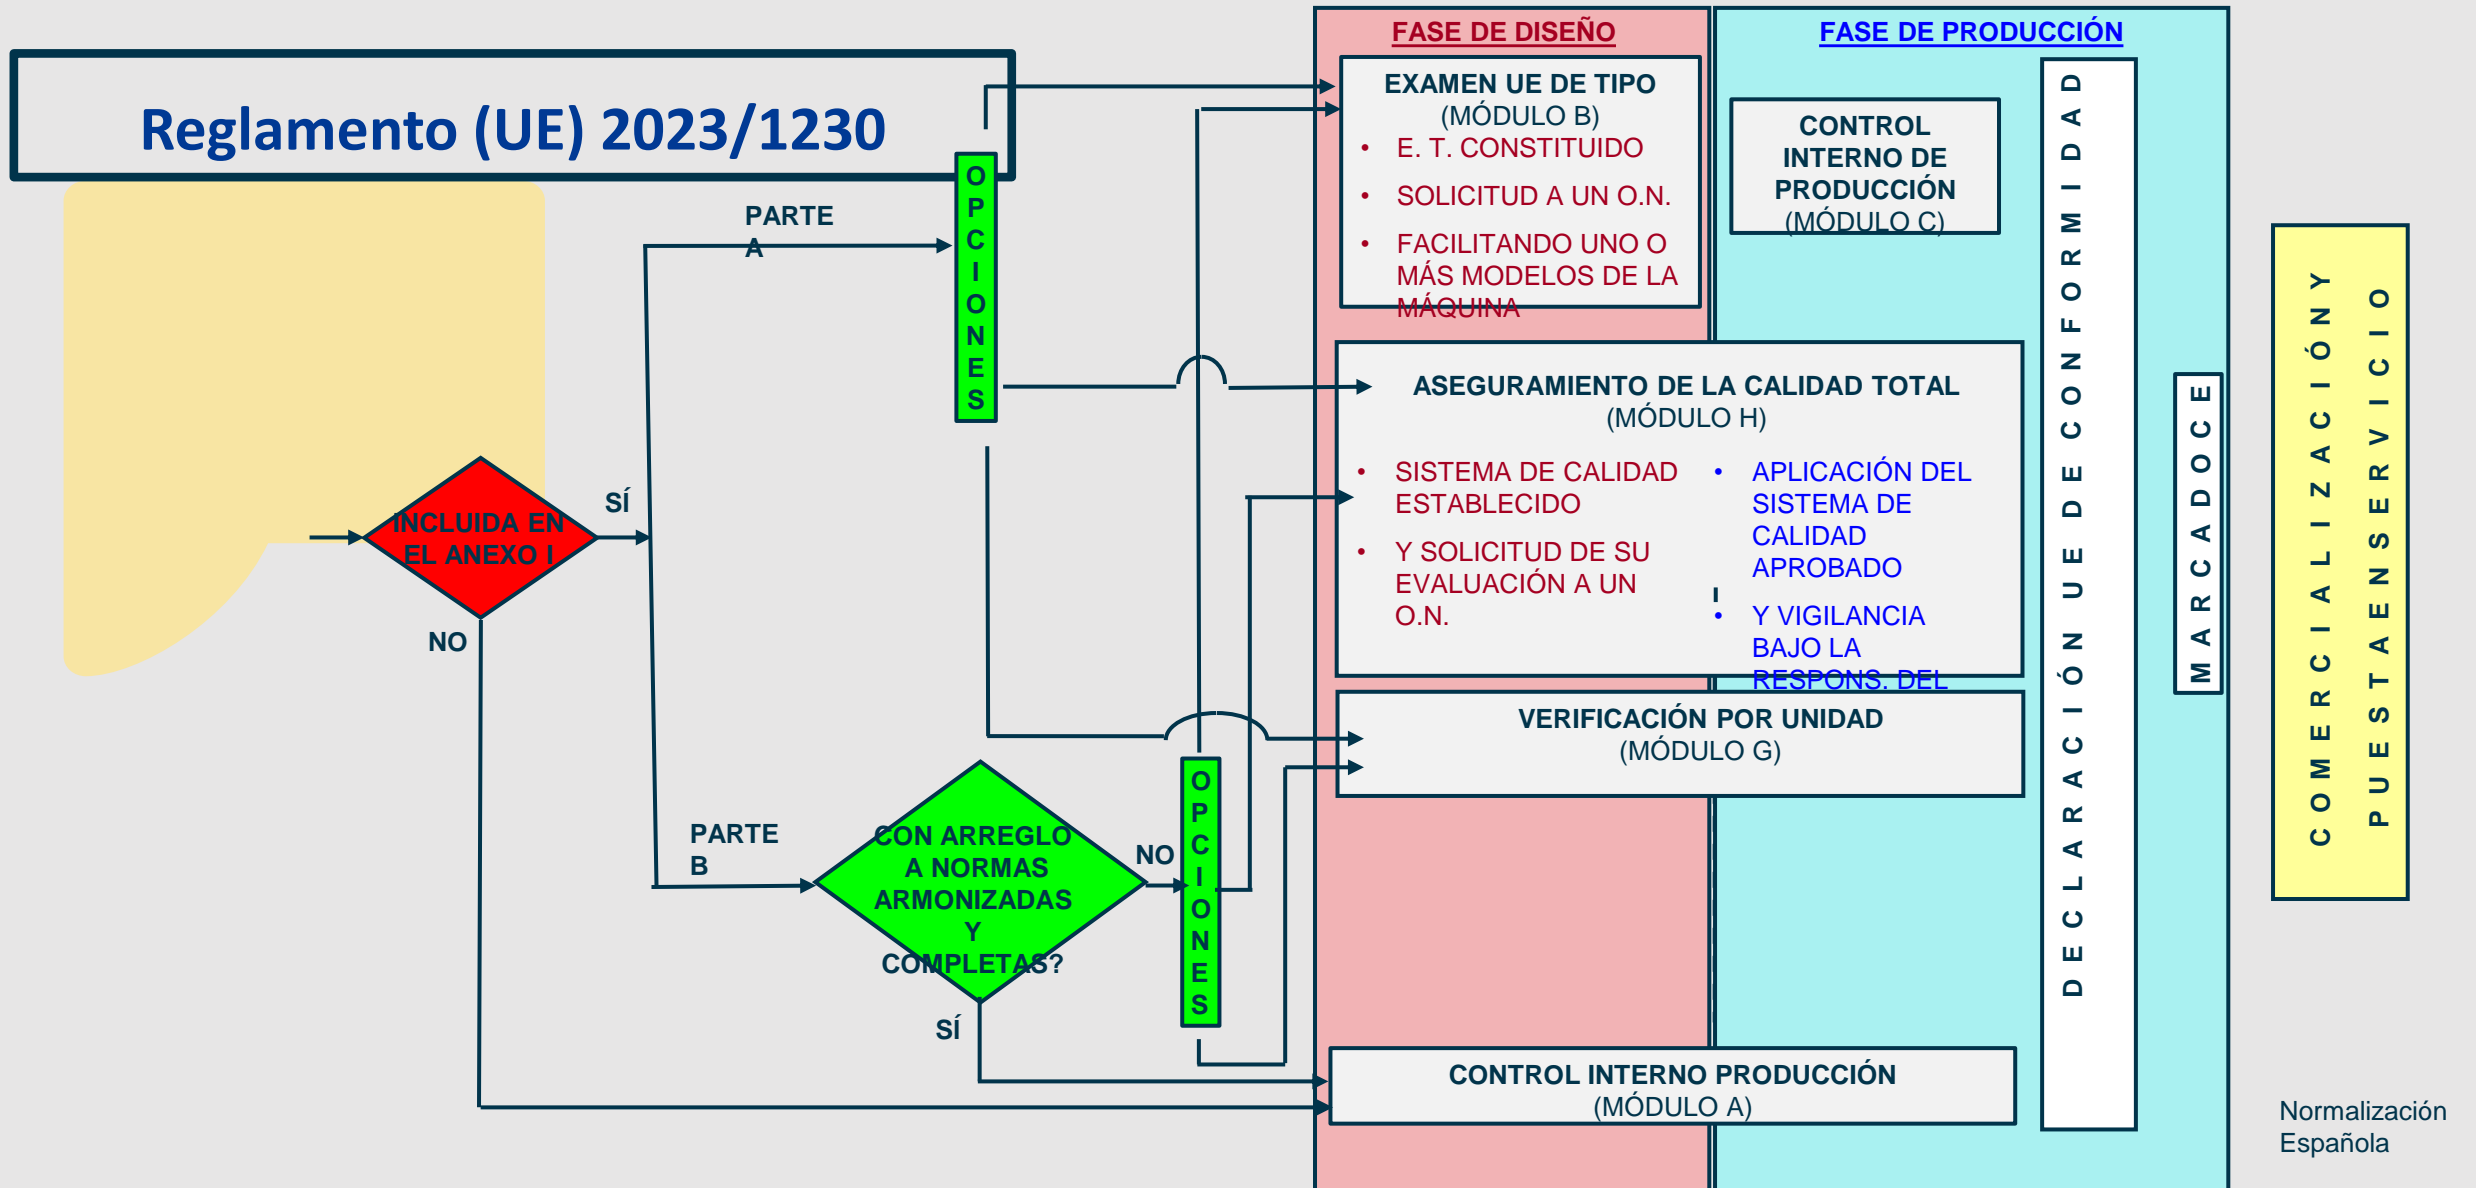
Reglamento (UE) 2023/1230

FASE DE DISEÑO

FASE DE PRODUCCIÓN

PARTE A

OPCIONES

INCLUIDA EN EL ANEXO I

SÍ

NO

EXAMEN UE DE TIPO
(MÓDULO B)
• E. T. CONSTITUIDO
• SOLICITUD A UN O.N.
• FACILITANDO UNO O MÁS MODELOS DE LA MÁQUINA

CONTROL INTERNO DE PRODUCCIÓN
(MÓDULO C)

ASEGURAMIENTO DE LA CALIDAD TOTAL
(MÓDULO H)
• SISTEMA DE CALIDAD ESTABLECIDO
• Y SOLICITUD DE SU EVALUACIÓN A UN O.N.
• APLICACIÓN DEL SISTEMA DE CALIDAD APROBADO
• Y VIGILANCIA BAJO LA RESPONS. DEL

VERIFICACIÓN POR UNIDAD
(MÓDULO G)

PARTE B

CON ARREGLO A NORMAS ARMONIZADAS Y COMPLETAS?

NO

SÍ

OPCIONES

CONTROL INTERNO PRODUCCIÓN
(MÓDULO A)

DECLARACIÓN UE DE CONFORMIDAD

MARCADO CE

COMERCIALIZACIÓN Y PUESTA EN SERVICIO

Normalización Española